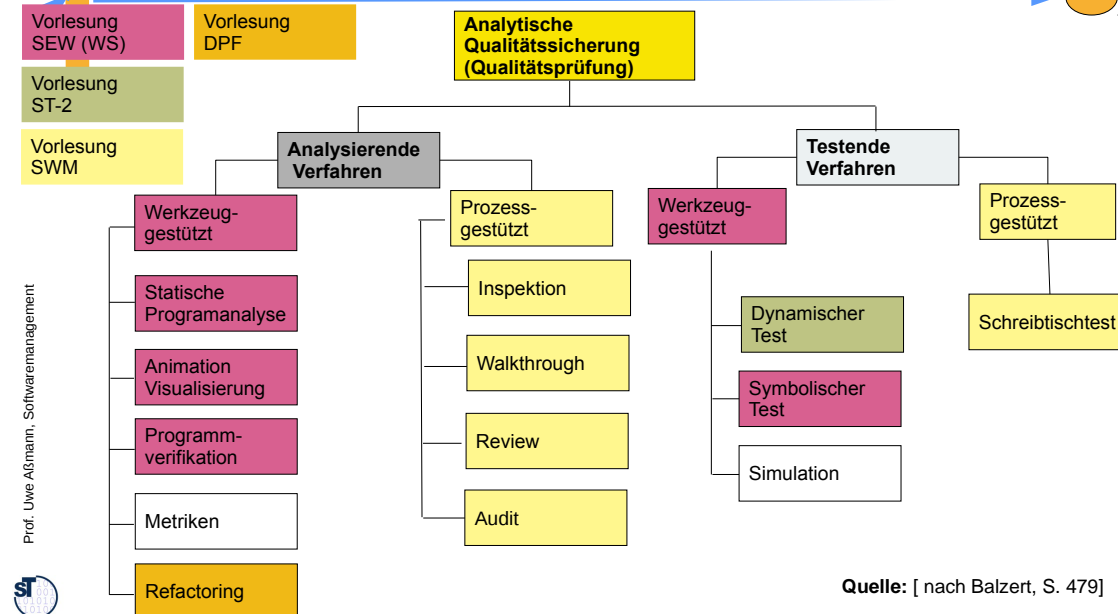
Vorlesung SEW (WS)

Vorlesung DPF

Vorlesung ST-2

Vorlesung SWM

Analytische Qualitätssicherung (Qualitätsprüfung)

Analysierende Verfahren

Testende Verfahren

Werkzeug-gestützt

Statische Programanalyse

Animation Visualisierung

Programm-verifikation

Metriken

Refactoring

Prozess-gestützt

Inspektion

Walkthrough

Review

Audit

Werkzeug-gestützt

Dynamischer Test

Symbolischer Test

Simulation

Prozess-gestützt

Schreibtischtest

Prof. Uwe Aßmann, Softwaremanagement

Quelle: [ nach Balzert, S. 479]